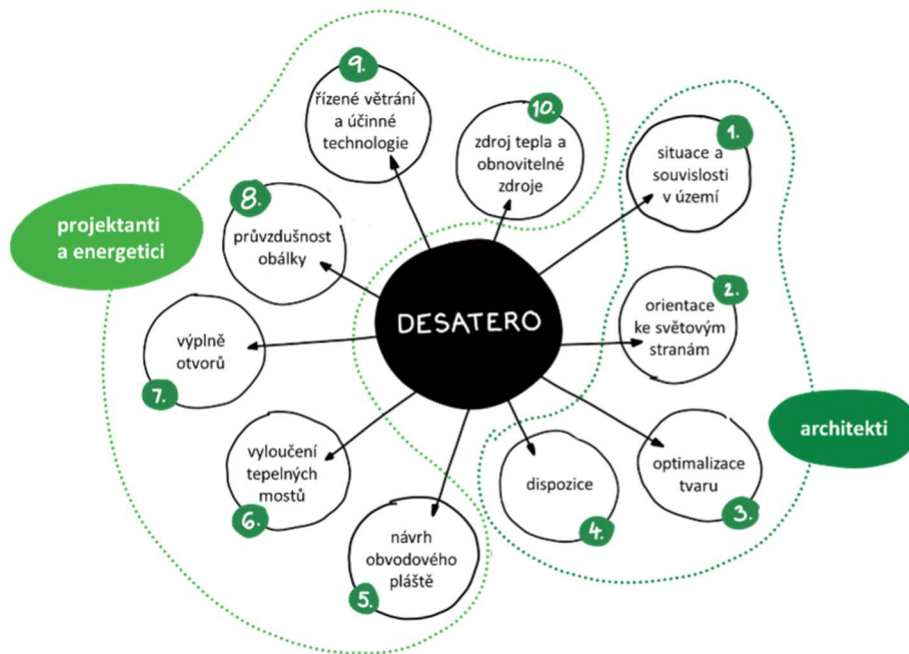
DESATERO

1. situace a souvislosti v území

2. orientace ke světovým stranám

3. optimalizace tvaru

4. dispozice

5. návrh obvodového pláště

6. vyloučení tepelných mostů

7. výplně otvorů

8. průvzdušnost obálky

9. řízené větrání a účinné technologie

10. zdroj tepla a obnovitelné zdroje

projektanti a energetici

architekti